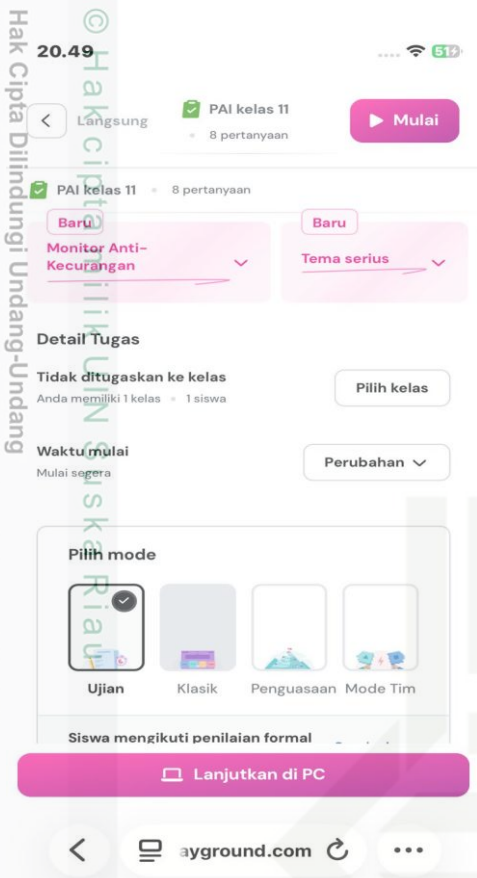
Hak Cipta Dilindungi Undang-Undang

© Hak cipta milik UIN Suska Riau

20.49

51

Langsung

PAI kelas 11

8 pertanyaan

Mulai

PAI kelas 11 • 8 pertanyaan

Baru

Monitor Anti-Kecurangan

Baru

Tema serius

Detail Tugas

Tidak ditugaskan ke kelas

Anda memiliki 1 kelas • 1 siswa

Pilih kelas

Waktu mulai

Mulai segera

Perubahan

Pilih mode

Ujian

Klasik

Penguasaan

Mode Tim

Siswa mengikuti penilaian formal

Lanjutkan di PC

ayground.com